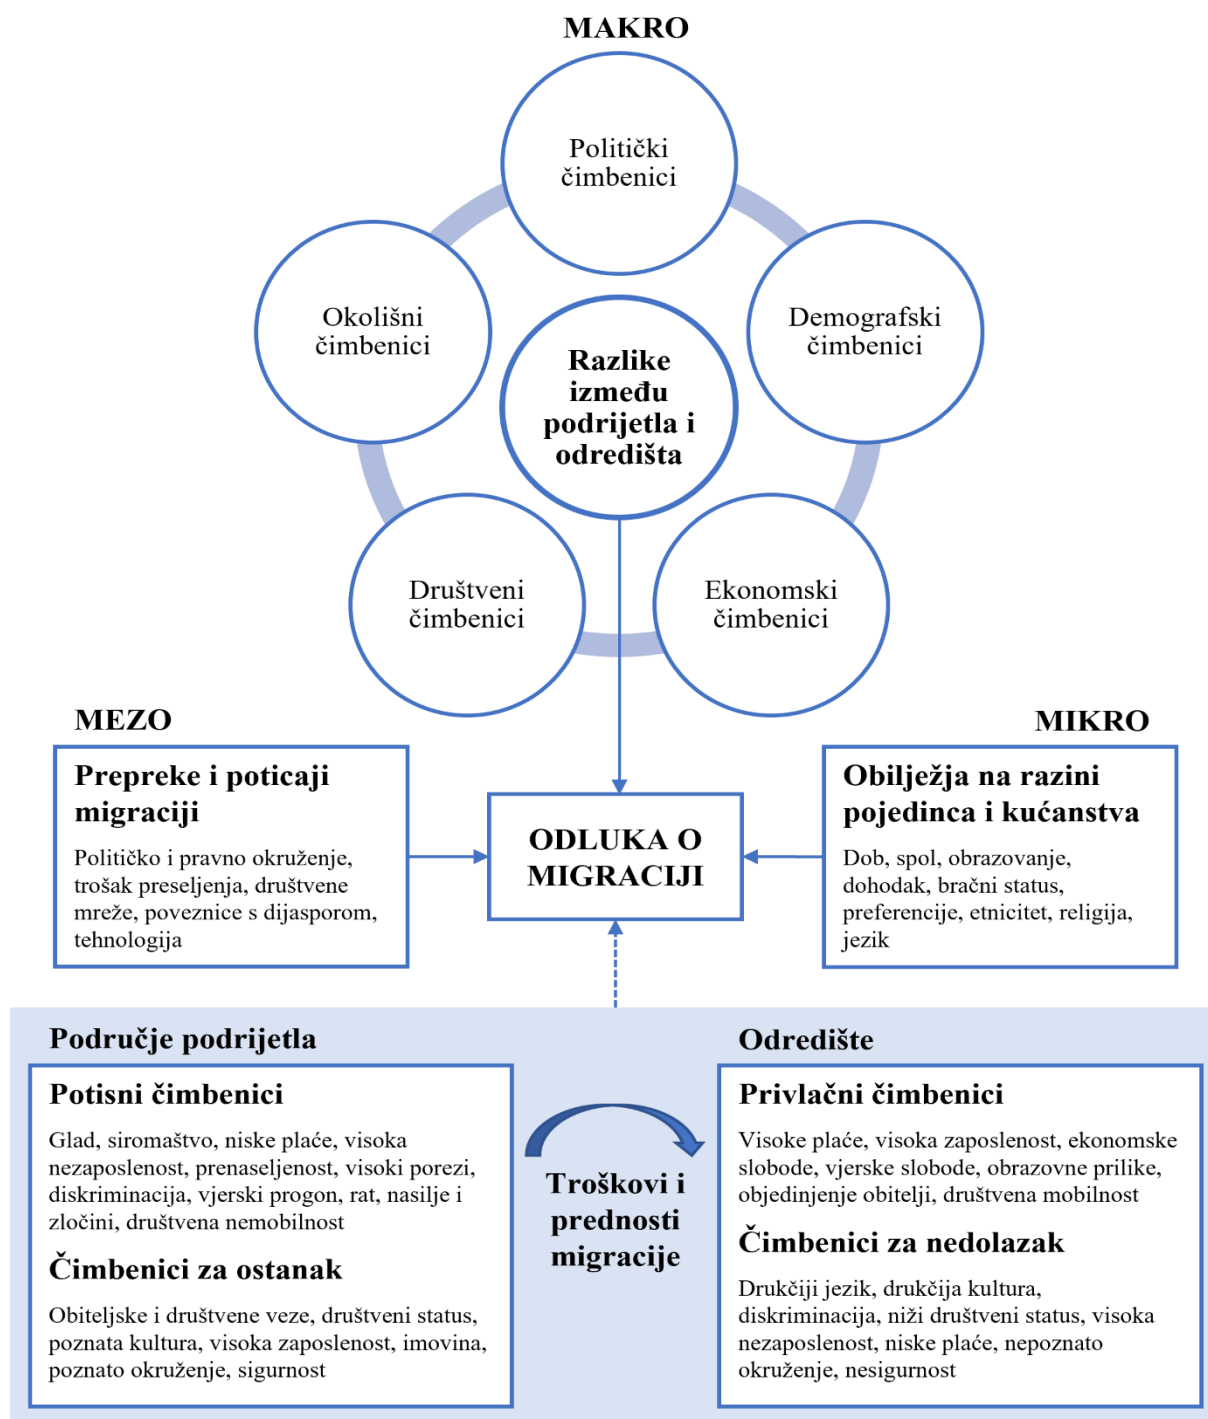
MAKRO

Politički čimbenici

Okolišni čimbenici

Razlike između podrijetla i odredišta

Demografski čimbenici

Društveni čimbenici

Ekonomski čimbenici

MEZO

Prepreke i poticaji migraciji

Političko i pravno okruženje, trošak preseljenja, društvene mreže, poveznice s dijasporom, tehnologija

ODLUKA O MIGRACIJI

MIKRO

Obilježja na razini pojedinca i kućanstva

Dob, spol, obrazovanje, dohodak, bračni status, preferencije, etnicitet, religija, jezik

Područje podrijetla

Potisni čimbenici

Glad, siromaštvo, niske plaće, visoka nezaposlenost, prenaseljenost, visoki porezi, diskriminacija, vjerski progon, rat, nasilje i zločini, društvena nemobilnost

Čimbenici za ostanak

Obiteljske i društvene veze, društveni status, poznata kultura, visoka zaposlenost, imovina, poznato okruženje, sigurnost

Troškovi i prednosti migracije

Odredište

Privlačni čimbenici

Visoke plaće, visoka zaposlenost, ekonomske slobode, vjerske slobode, obrazovne prilike, objedinjenje obitelji, društvena mobilnost

Čimbenici za nedolazak

Drukčiji jezik, drukčija kultura, diskriminacija, niži društveni status, visoka nezaposlenost, niske plaće, nepoznato okruženje, nesigurnost